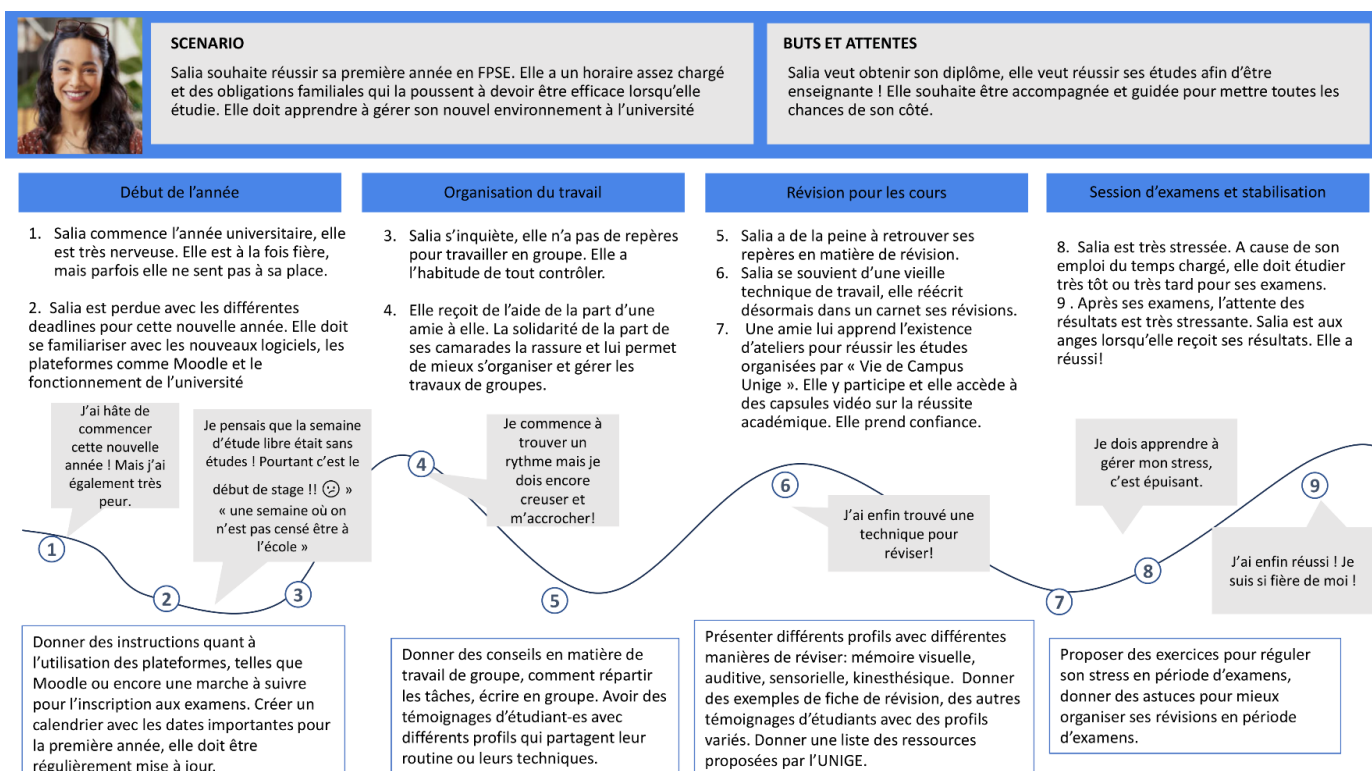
SCENARIO

Salia souhaite réussir sa première année en FPSE. Elle a un horaire assez chargé et des obligations familiales qui la poussent à devoir être efficace lorsqu'elle étudie. Elle doit apprendre à gérer son nouvel environnement à l'université

BUTS ET ATTENTES

Salia veut obtenir son diplôme, elle veut réussir ses études afin d'être enseignante ! Elle souhaite être accompagnée et guidée pour mettre toutes les chances de son côté.

Début de l'année

1. Salia commence l'année universitaire, elle est très nerveuse. Elle est à la fois fière, mais parfois elle ne sent pas à sa place.

2. Salia est perdue avec les différentes deadlines pour cette nouvelle année. Elle doit se familiariser avec les nouveaux logiciels, les plateformes comme Moodle et le fonctionnement de l'université

Organisation du travail

3. Salia s'inquiète, elle n'a pas de repères pour travailler en groupe. Elle a l'habitude de tout contrôler.

4. Elle reçoit de l'aide de la part d'une amie à elle. La solidarité de la part de ses camarades la rassure et lui permet de mieux s'organiser et gérer les travaux de groupes.

Révision pour les cours

5. Salia a de la peine à retrouver ses repères en matière de révision.
6. Salia se souvient d'une vieille technique de travail, elle réécrit désormais dans un carnet ses révisions.
7. Une amie lui apprend l'existence d'ateliers pour réussir les études organisées par « Vie de Campus Unige ». Elle y participe et elle accède à des capsules vidéo sur la réussite académique. Elle prend confiance.

Session d'examens et stabilisation

8. Salia est très stressée. A cause de son emploi du temps chargé, elle doit étudier très tôt ou très tard pour ses examens.
9 . Après ses examens, l'attente des résultats est très stressante. Salia est aux anges lorsqu'elle reçoit ses résultats. Elle a réussi!

J'ai hâte de commencer cette nouvelle année ! Mais j'ai également très peur.

Je pensais que la semaine d'étude libre était sans études ! Pourtant c'est le début de stage !! 😕 » « une semaine où on n'est pas censé être à l'école »

4

Je commence à trouver un rythme mais je dois encore creuser et m'accrocher!

6

J'ai enfin trouvé une technique pour réviser!

Je dois apprendre à gérer mon stress, c'est épuisant.

9

J'ai enfin réussi ! Je suis si fière de moi !

1

2

3

5

8

7

Donner des instructions quant à l'utilisation des plateformes, telles que Moodle ou encore une marche à suivre pour l'inscription aux examens. Créer un calendrier avec les dates importantes pour la première année, elle doit être régulièrement mise à jour.

Donner des conseils en matière de travail de groupe, comment répartir les tâches, écrire en groupe. Avoir des témoignages d'étudiant-es avec différents profils qui partagent leur routine ou leurs techniques.

Présenter différents profils avec différentes manières de réviser: mémoire visuelle, auditive, sensorielle, kinesthésique. Donner des exemples de fiche de révision, des autres témoignages d'étudiants avec des profils variés. Donner une liste des ressources proposées par l'UNIGE.

Proposer des exercices pour réguler son stress en période d'examens, donner des astuces pour mieux organiser ses révisions en période d'examens.